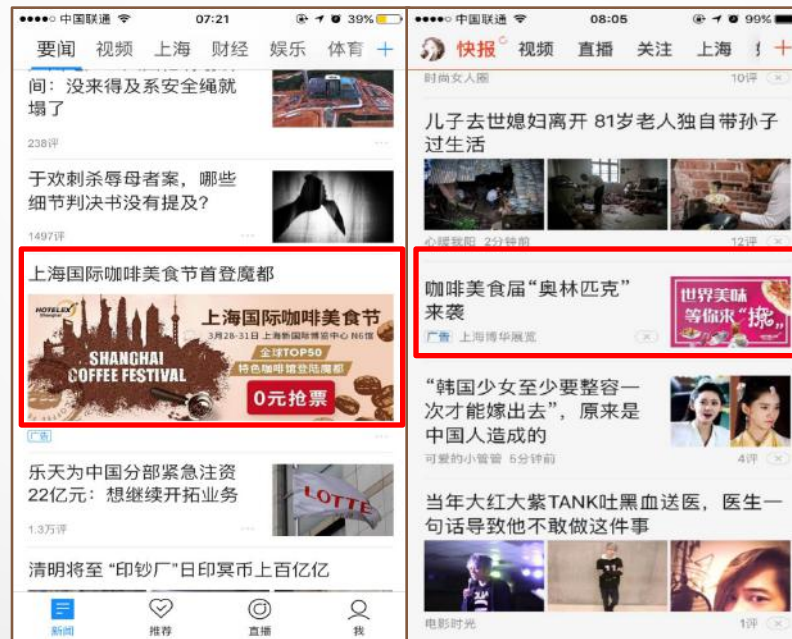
●●●●○ 中国联通 07:21 39%

要闻 视频 上海 财经 娱乐 体育 +

间：没来得及系安全绳就塌了

238评

于欢刺杀辱母者案，哪些细节判决书没有提及？

1497评

上海国际咖啡美食节首登魔都

HOTELEX Shanghai

上海国际咖啡美食节

3月28-31日 上海新国际博览中心 N6馆

SHANGHAI COFFEE FESTIVAL

全球TOP50

特色咖啡馆登陆魔都

0元抢票

广告

乐天为中国分部紧急注资22亿元：想继续开拓业务

LOTTE

1.3万评

清明将至“印钞厂”日印冥币上百亿亿

新闻 推荐 直播 我

●●●●○ 中国联通 08:05 99%

快报 视频 直播 关注 上海 +

时尚女人圈 10评

儿子去世媳妇离开 81岁老人独自带孙子过生活

心碎我即 2分钟前 12评

咖啡美食届“奥林匹克”来袭

广告 上海博华展览

世界美味 等你来“撩”

“韩国少女至少要整容一次才能嫁出去”，原来是中国人造成的

可爱的小管管 5分钟前 4评

当年大红大紫TANK吐黑血送医，医生一句话导致他不敢做这件事

电影时光 1评